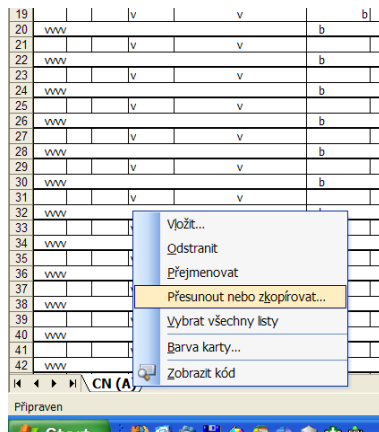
| 19 | | | v | v | | b |
|---|---|---|---|---|---|---|
| 20 | vvv | | | | b | |
| 21 | | | v | v | | |
| 22 | vvv | | | | b | |
| 23 | | | v | v | | |
| 24 | vvv | | | | b | |
| 25 | | | v | v | | |
| 26 | vvv | | | | b | |
| 27 | | | v | v | | |
| 28 | vvv | | | | b | |
| 29 | | | v | v | | |
| 30 | vvv | | | | b | |
| 31 | | | v | v | | |
| 32 | vvv | | | | | |
| 33 | | | v | | | |
| 34 | vvv | | | | | |
| 35 | | | v | | | |
| 36 | vvv | | | | | |
| 37 | | | | | | |
| 38 | vvv | | | | | |
| 39 | | | | | | |
| 40 | vvv | | | | | |
| 41 | | | | | | |
| 42 | vvv | | | | | |

Vložit...
Odstranit
Přejmenovat
Přesunout nebo zkopírovat...
Vybrat všechny listy
Barva karty...
Zobrazit kód

CN (A)

Připraven

Start